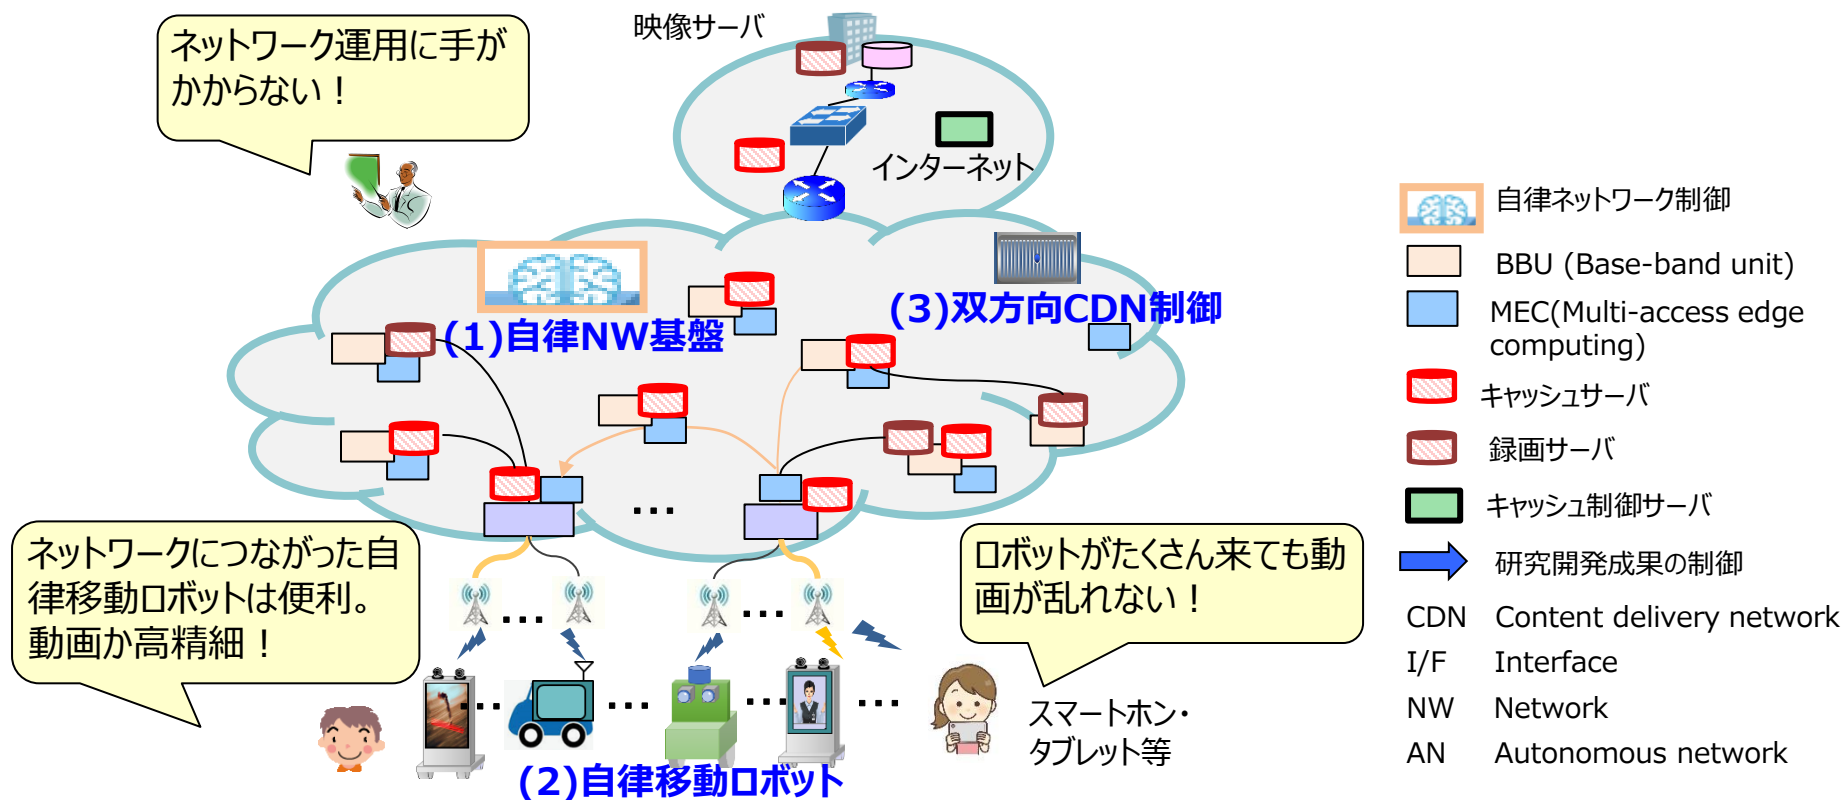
ネットワーク運用に手がかからない！

映像サーバ

インターネット

(1)自律NW基盤

(3)双方向CDN制御

…

ネットワークにつながった自律移動ロボットは便利。動画か高精細！

ロボットがたくさん来ても動画が乱れない！

…

…

… … … …

スマートホン・タブレット等

(2)自律移動ロボット

自律ネットワーク制御

BBU (Base-band unit)

MEC(Multi-access edge computing)

キャッシュサーバ

録画サーバ

キャッシュ制御サーバ

研究開発成果の制御

CDN Content delivery network

I/F Interface

NW Network

AN Autonomous network